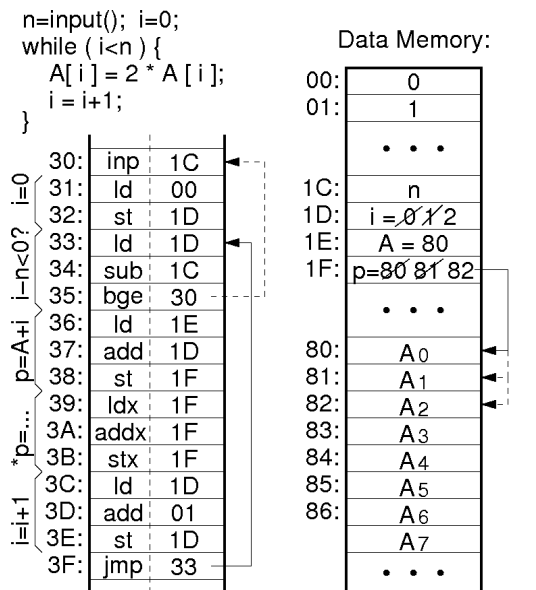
n=input(); i=0;
while ( i<n ) {
A[ i ] = 2 * A [ i ];
i = i+1;
}

i=0
i−n<0?
p=A+i
*p=...
i=i+1

| | | |
|---|---|---|
| 30: | inp | 1C |
| 31: | ld | 00 |
| 32: | st | 1D |
| 33: | ld | 1D |
| 34: | sub | 1C |
| 35: | bge | 30 |
| 36: | ld | 1E |
| 37: | add | 1D |
| 38: | st | 1F |
| 39: | ldx | 1F |
| 3A: | addx | 1F |
| 3B: | stx | 1F |
| 3C: | ld | 1D |
| 3D: | add | 01 |
| 3E: | st | 1D |
| 3F: | jmp | 33 |

Data Memory:

| | |
|---|---|
| 00: | 0 |
| 01: | 1 |
| | • • • |
| 1C: | n |
| 1D: | i = 0 1 2 |
| 1E: | A = 80 |
| 1F: | p=80 81 82 |
| | • • • |
| 80: | $A_0$ |
| 81: | $A_1$ |
| 82: | $A_2$ |
| 83: | $A_3$ |
| 84: | $A_4$ |
| 85: | $A_5$ |
| 86: | $A_6$ |
| | $A_7$ |
| | • • • |